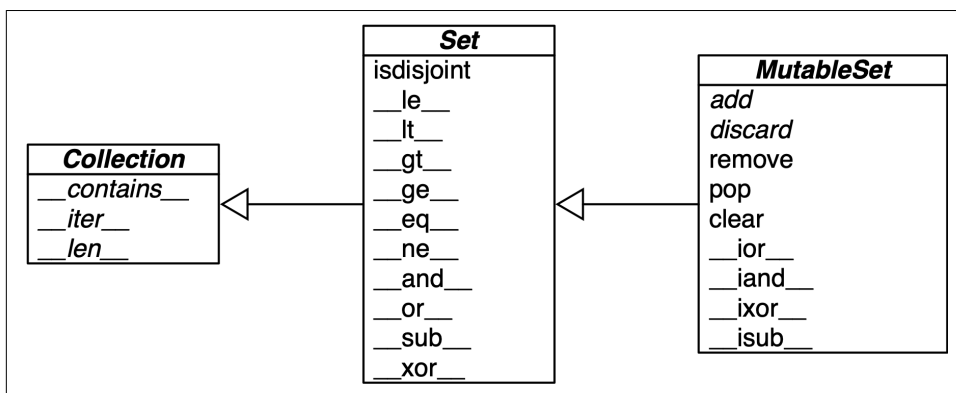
Collection
__contains__
__iter__
__len__

Set
isdisjoint
__le__
__lt__
__gt__
__ge__
__eq__
__ne__
__and__
__or__
__sub__
__xor__

MutableSet
add
discard
remove
pop
clear
__ior__
__iand__
__ixor__
__isub__